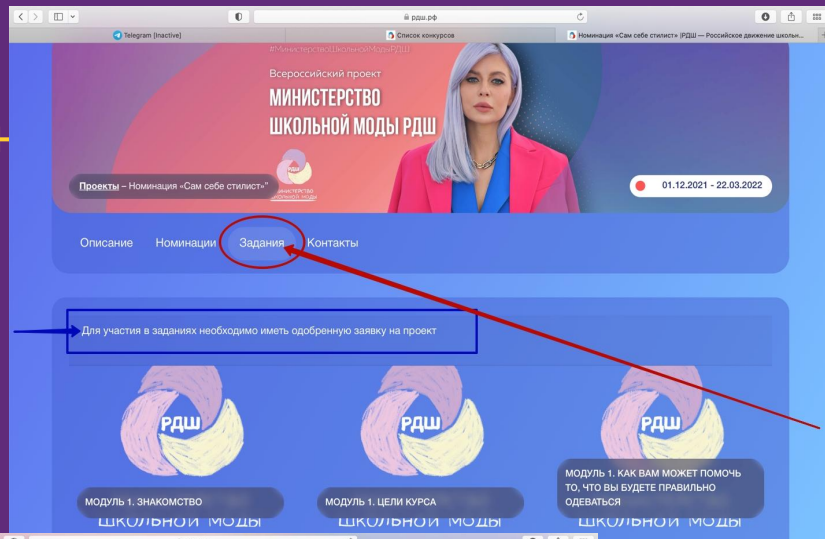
рдш.рф

Telegram (Inactive)

Список конкурсов

Номинация «Сам себе стилист» | РДШ — Российское движение школьн...

#МинистерствоШкольнойМодыРДШ

Всероссийский проект

МИНИСТЕРСТВО ШКОЛЬНОЙ МОДЫ РДШ

РДШ МИНИСТЕРСТВО ШКОЛЬНОЙ МОДЫ

Проекты – Номинация «Сам себе стилист»

01.12.2021 - 22.03.2022

Описание Номинации Задания Контакты

Для участия в заданиях необходимо иметь одобренную заявку на проект

РДШ

МОДУЛЬ 1. ЗНАКОМСТВО

ШКОЛЬНОЙ МОДЫ

РДШ

МОДУЛЬ 1. ЦЕЛИ КУРСА

ШКОЛЬНОЙ МОДЫ

РДШ

МОДУЛЬ 1. КАК ВАМ МОЖЕТ ПОМОЧЬ ТО, ЧТО ВЫ БУДЕТЕ ПРАВИЛЬНО ОДЕВАТЬСЯ

ШКОЛЬНОЙ МОДЫ